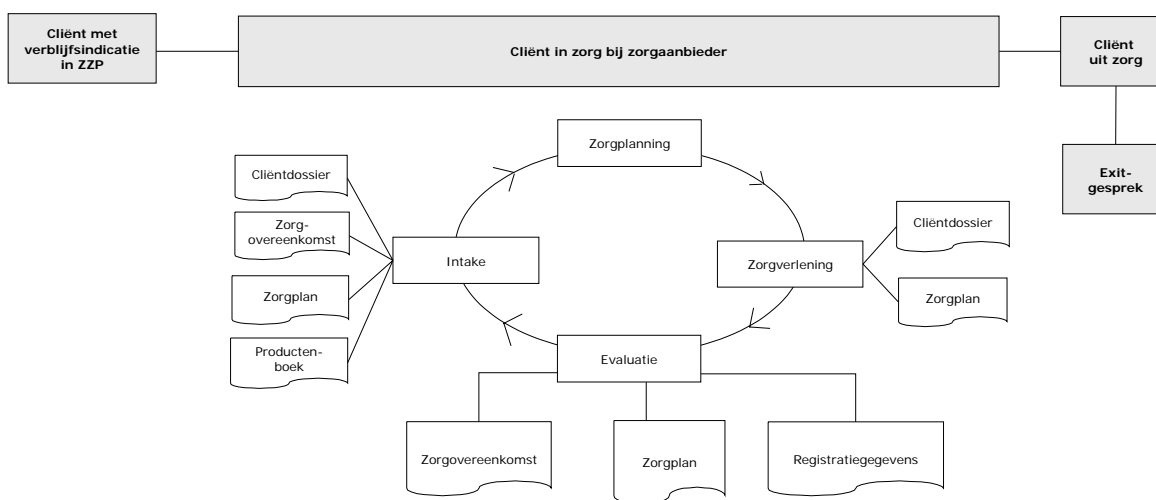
Cliënt met verblijfsindicatie in ZZP

Cliënt in zorg bij zorgaanbieder

Cliënt uit zorg

Exit-gesprek

Zorgplanning

Cliëntdossier

Zorg-overeenkomst

Intake

Zorgplan

Producten-boek

Zorgverlening

Cliëntdossier

Zorgplan

Evaluatie

Zorgovereenkomst

Zorgplan

Registratiegegevens